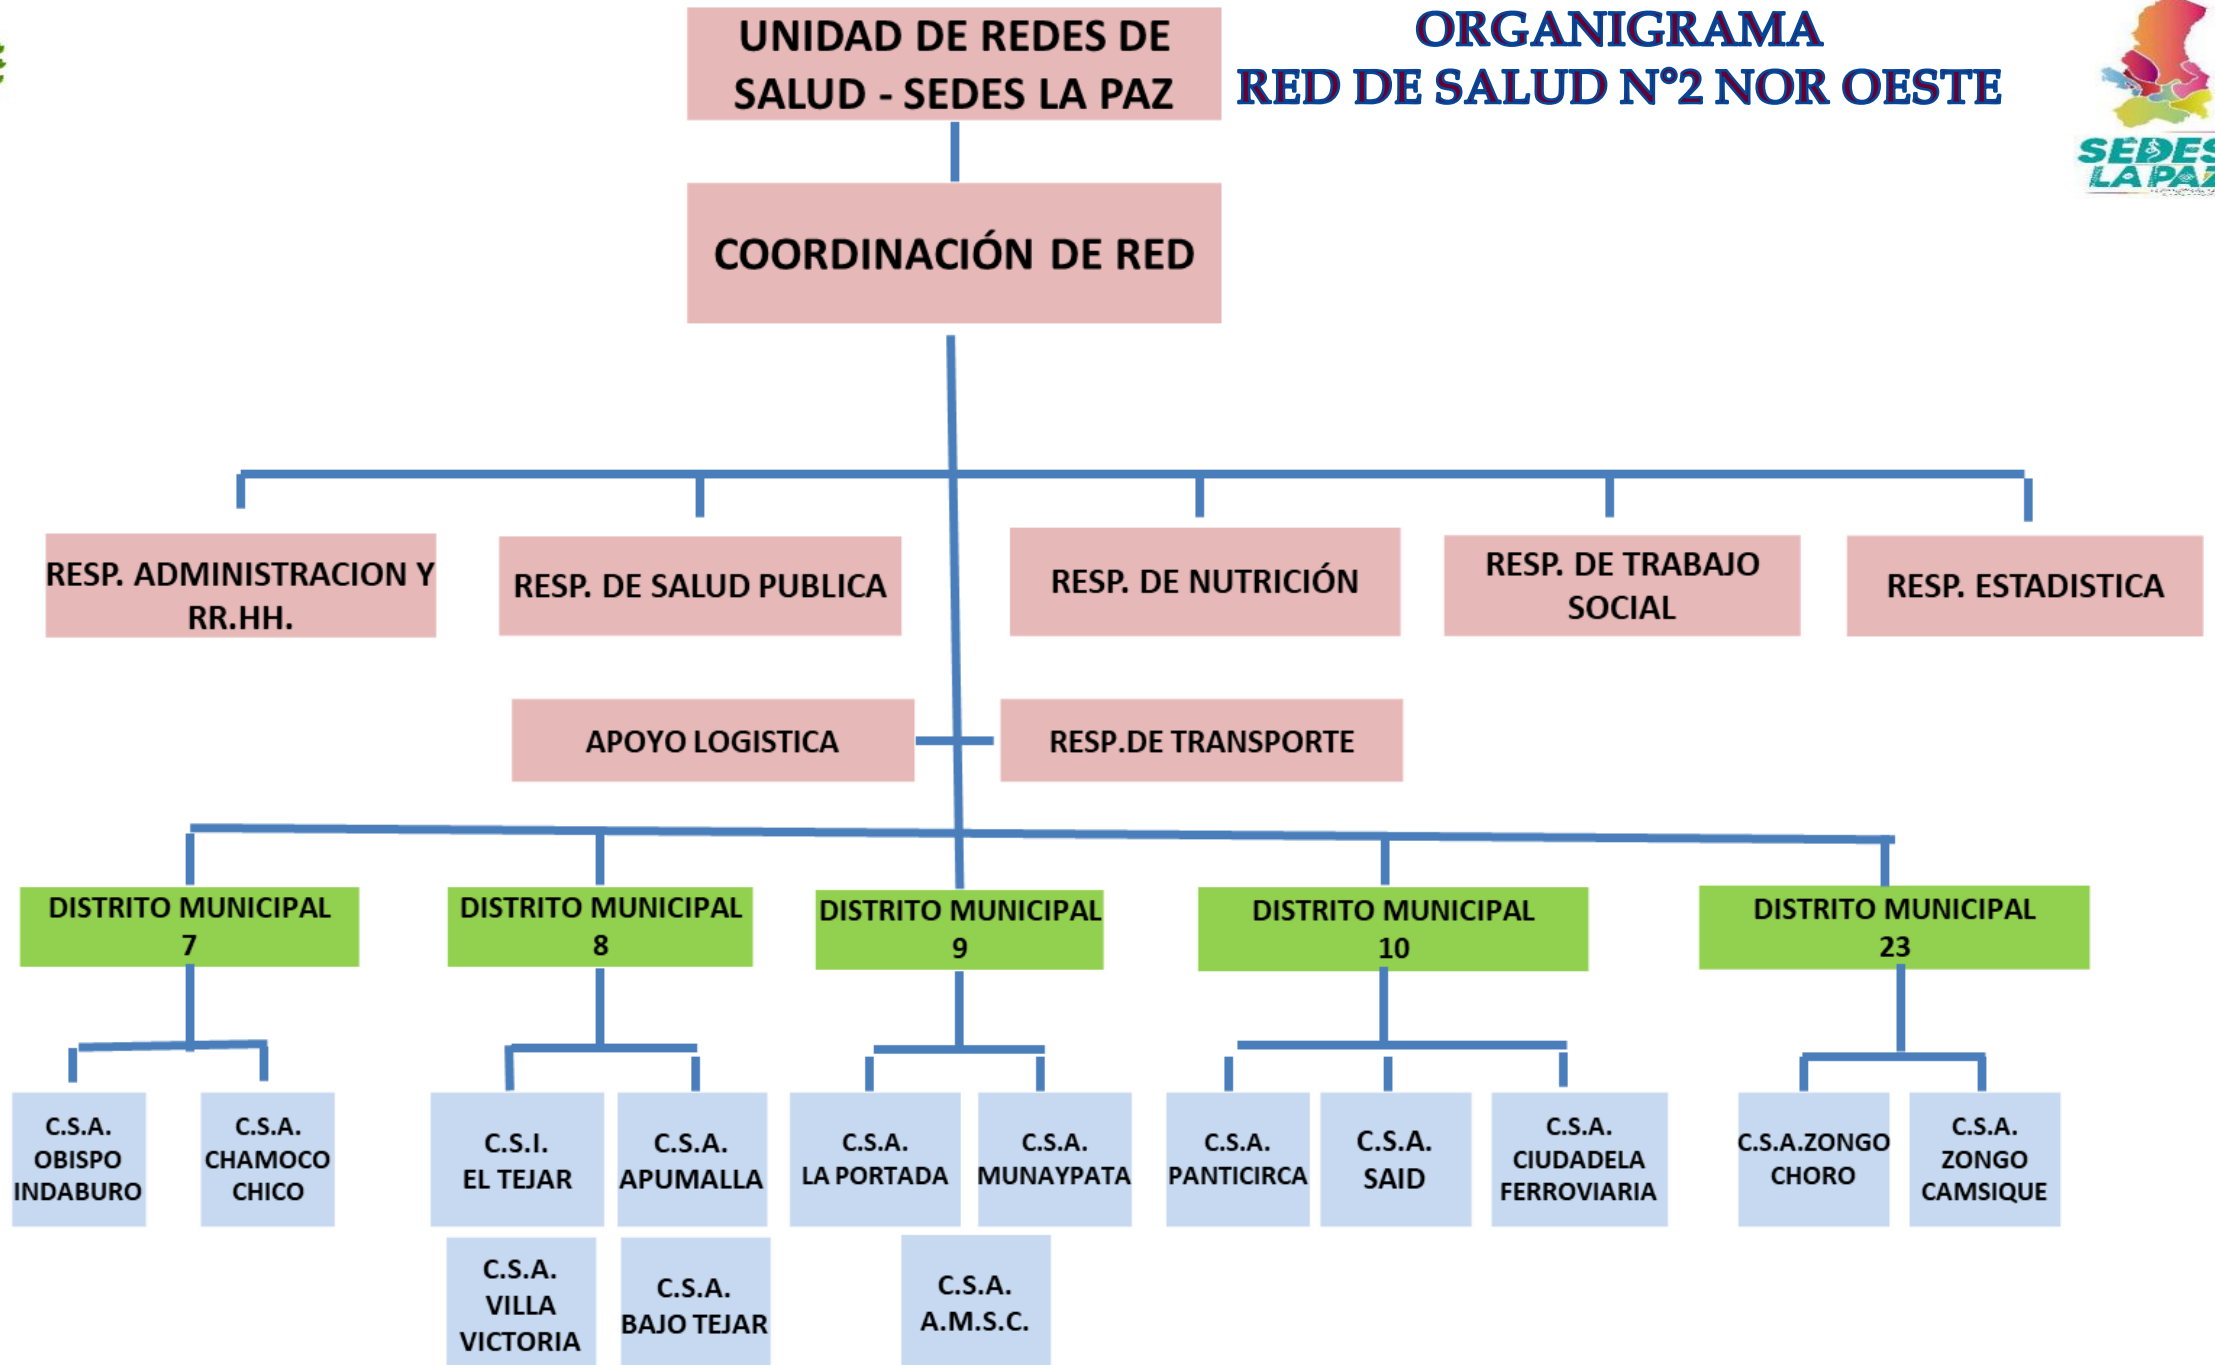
UNIDAD DE REDES DE SALUD - SEDES LA PAZ

ORGANIGRAMA
RED DE SALUD N°2 NOR OESTE

SEDES LA PAZ

COORDINACIÓN DE RED

RESP. ADMINISTRACION Y RR.HH.

RESP. DE SALUD PUBLICA

RESP. DE NUTRICIÓN

RESP. DE TRABAJO SOCIAL

RESP. ESTADISTICA

APOYO LOGISTICA

RESP.DE TRANSPORTE

DISTRITO MUNICIPAL 7

DISTRITO MUNICIPAL 8

DISTRITO MUNICIPAL 9

DISTRITO MUNICIPAL 10

DISTRITO MUNICIPAL 23

C.S.A. OBISPO INDABURO

C.S.A. CHAMOCO CHICO

C.S.I. EL TEJAR

C.S.A. APUMALLA

C.S.A. LA PORTADA

C.S.A. MUNAYPATA

C.S.A. PANTICIRCA

C.S.A. SAID

C.S.A. CIUDADELA FERROVIARIA

C.S.A.ZONGO CHORO

C.S.A. ZONGO CAMSIQUE

C.S.A. VILLA VICTORIA

C.S.A. BAJO TEJAR

C.S.A. A.M.S.C.